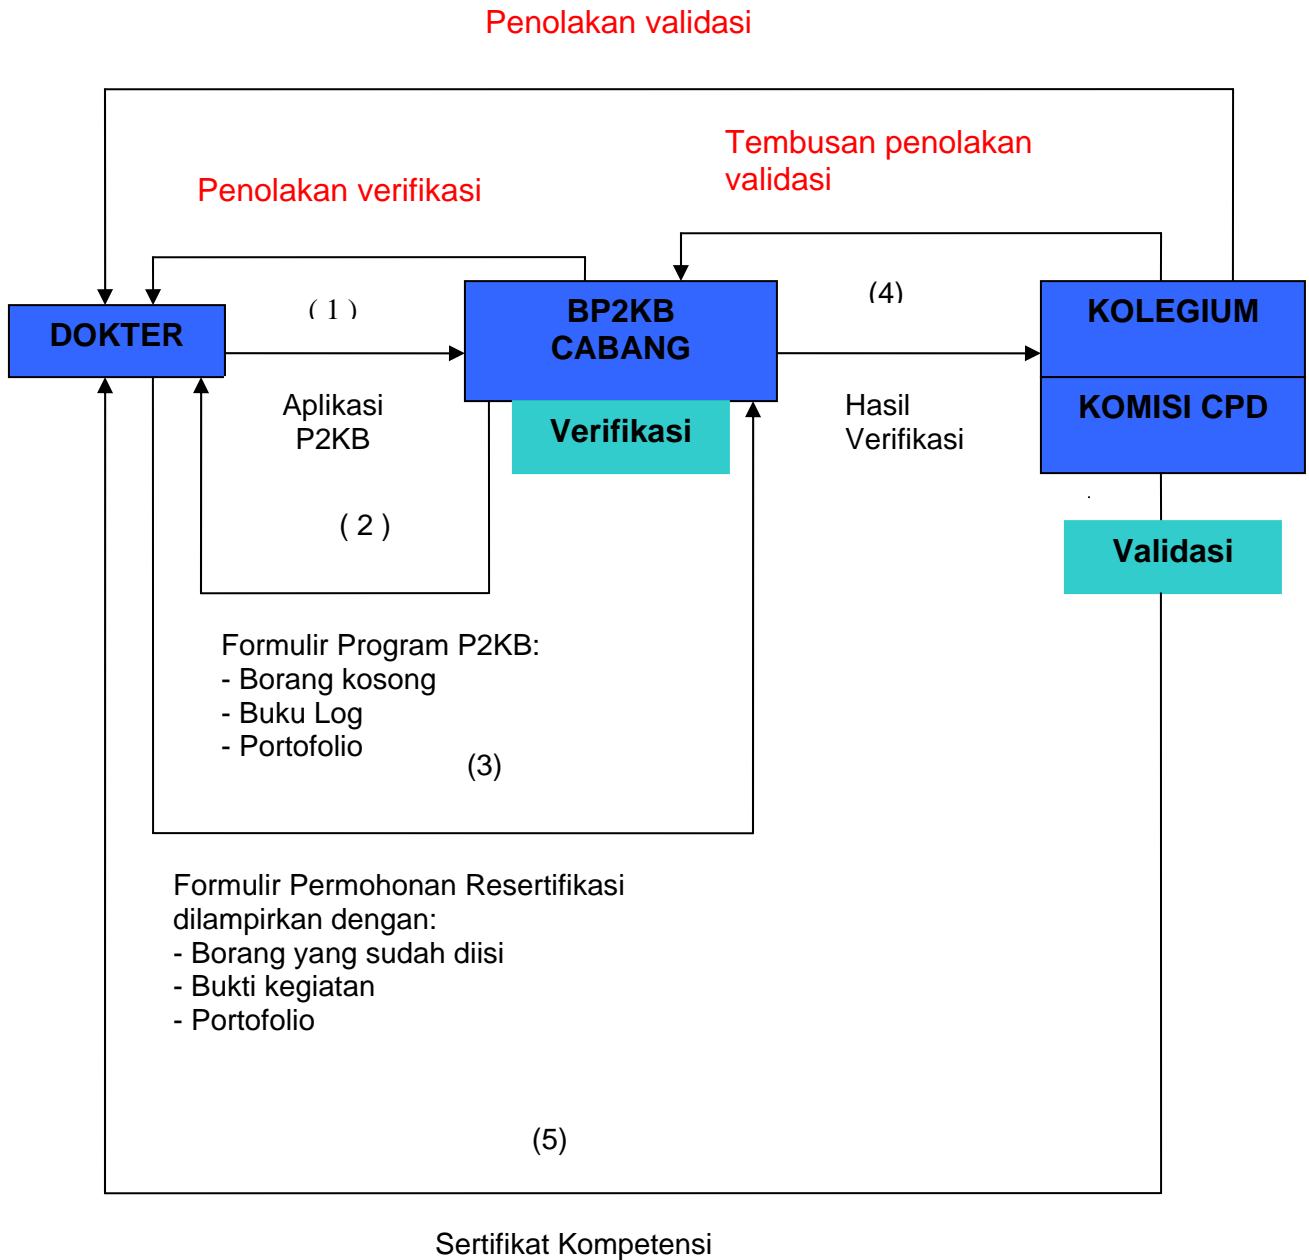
Penolakan validasi

Tembusan penolakan validasi

Penolakan verifikasi

DOKTER

( 1 )

BP2KB CABANG

(4)

KOLEGIUM

KOMISI CPD

Aplikasi P2KB

Verifikasi

Hasil Verifikasi

( 2 )

Validasi

Formulir Program P2KB:
- Borang kosong
- Buku Log
- Portofolio

(3)

Formulir Permohonan Resertifikasi dilampirkan dengan:
- Borang yang sudah diisi
- Bukti kegiatan
- Portofolio

(5)

Sertifikat Kompetensi